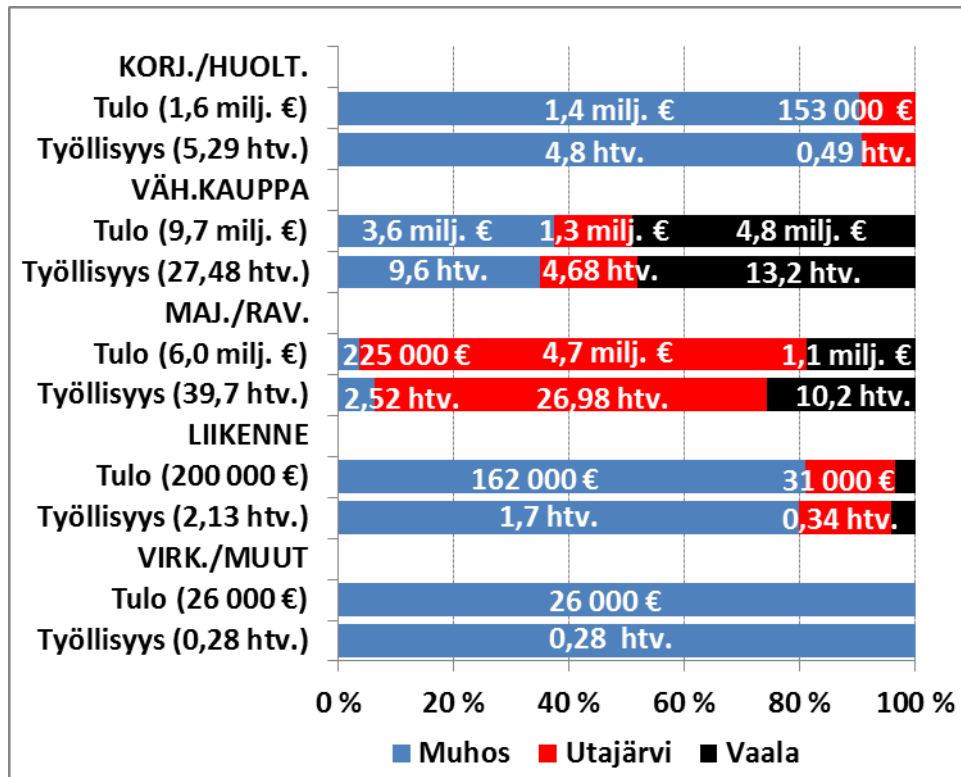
KORJ./HUOLT.
Tulo (1,6 milj. €) 1,4 milj. € 153 000 €
Työllisyys (5,29 htv.) 4,8 htv. 0,49 htv.
VÄH.KAUPPA
Tulo (9,7 milj. €) 3,6 milj. € 1,3 milj. € 4,8 milj. €
Työllisyys (27,48 htv.) 9,6 htv. 4,68 htv. 13,2 htv.
MAJ./RAV.
Tulo (6,0 milj. €) 225 000 € 4,7 milj. € 1,1 milj. €
Työllisyys (39,7 htv.) 2,52 htv. 26,98 htv. 10,2 htv.
LIIKENNE
Tulo (200 000 €) 162 000 € 31 000 €
Työllisyys (2,13 htv.) 1,7 htv. 0,34 htv.
VIRK./MUUT
Tulo (26 000 €) 26 000 €
Työllisyys (0,28 htv.) 0,28 htv.

0 % 20 % 40 % 60 % 80 % 100 %

Muhos Utajärvi Vaala